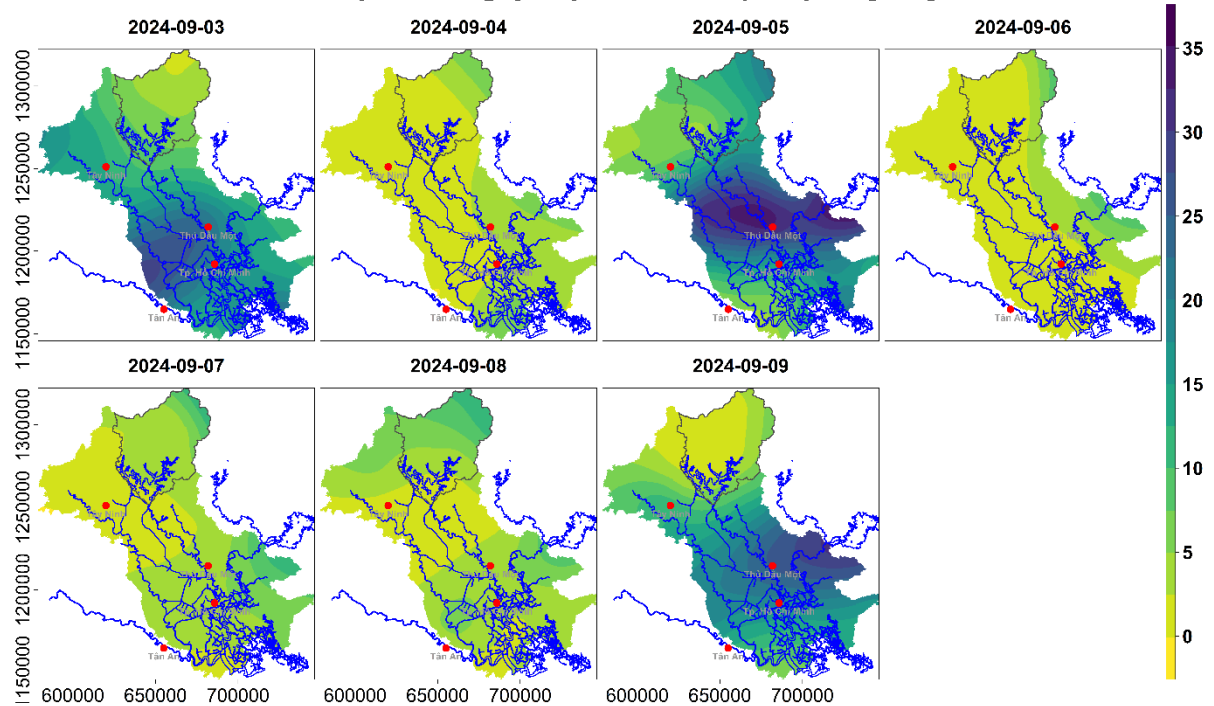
2024-09-03

2024-09-04

2024-09-05

2024-09-06

1300000
1250000
1200000
1150000

Tây Ninh
Thủ Dầu Một
Tp. Hồ Chí Minh
Tân An

Tây Ninh
Thủ Dầu Một
Tp. Hồ Chí Minh
Tân An

Tây Ninh
Thủ Dầu Một
Tp. Hồ Chí Minh
Tân An

Tây Ninh
Thủ Dầu Một
Tp. Hồ Chí Minh
Tân An

2024-09-07

2024-09-08

2024-09-09

1300000
1250000
1200000
1150000

Tây Ninh
Thủ Dầu Một
Tp. Hồ Chí Minh
Tân An

Tây Ninh
Thủ Dầu Một
Tp. Hồ Chí Minh
Tân An

Tây Ninh
Thủ Dầu Một
Tp. Hồ Chí Minh
Tân An

600000 650000 700000

600000 650000 700000

600000 650000 700000

35
30
25
20
15
10
5
0